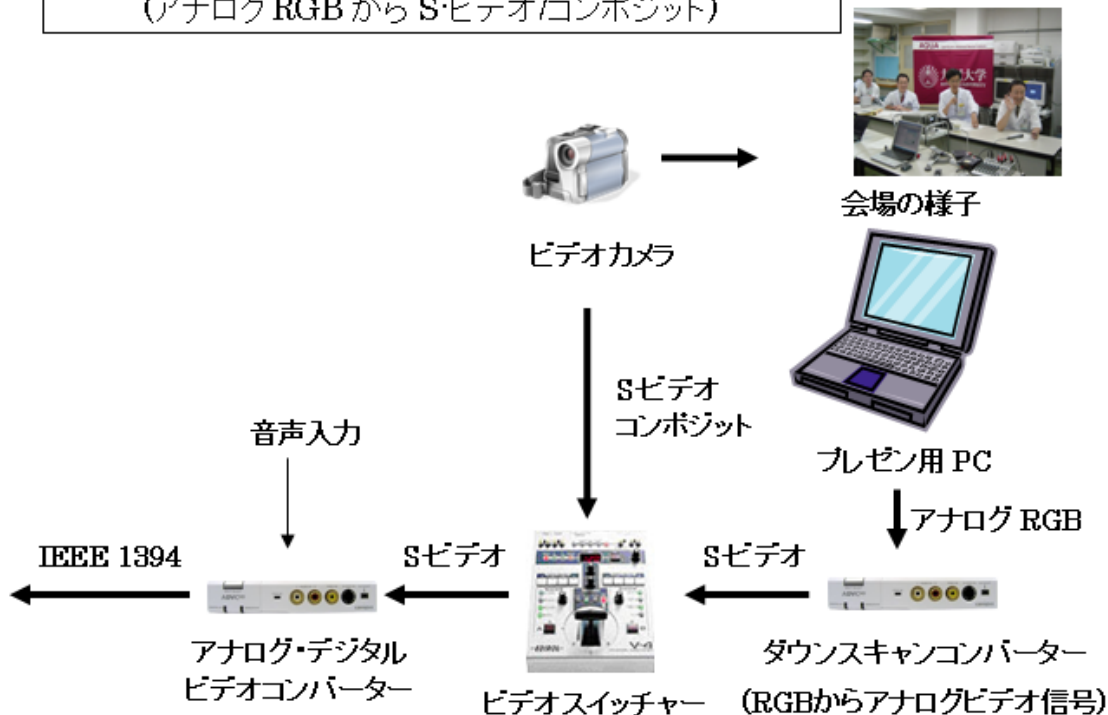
(アナログ RGB から S-ビデオ/コンポジット)

AQUA
大学

会場の様子

ビデオカメラ

Sビデオ
コンポジット

プレゼン用 PC

アナログ RGB

音声入力

IEEE 1394

Sビデオ

Sビデオ

アナログ・デジタル
ビデオコンバーター

ビデオスイッチャー

ダウンスキャンコンバーター
(RGBからアナログビデオ信号)